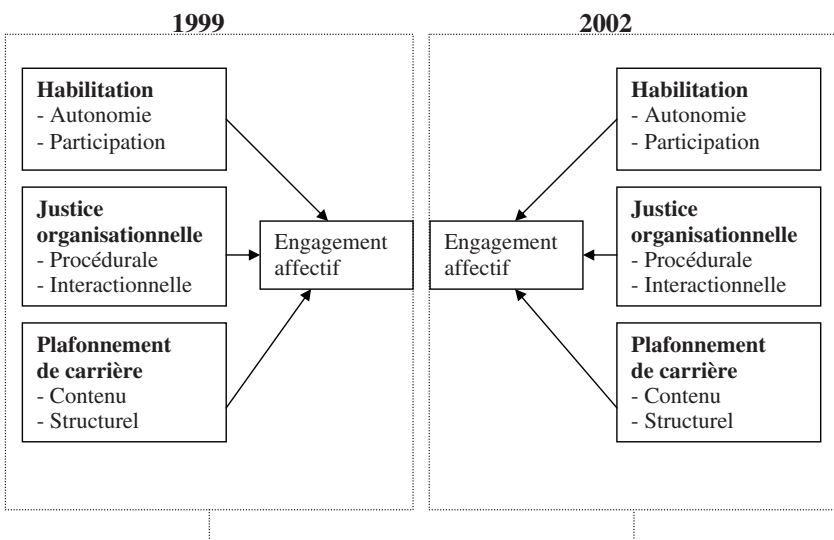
1999

**Habilitation**
- Autonomie
- Participation

**Justice organisationnelle**
- Procédurale
- Interactionnelle

**Plafonnement de carrière**
- Contenu
- Structurel

Engagement affectif

2002

Engagement affectif

**Habilitation**
- Autonomie
- Participation

**Justice organisationnelle**
- Procédurale
- Interactionnelle

**Plafonnement de carrière**
- Contenu
- Structurel